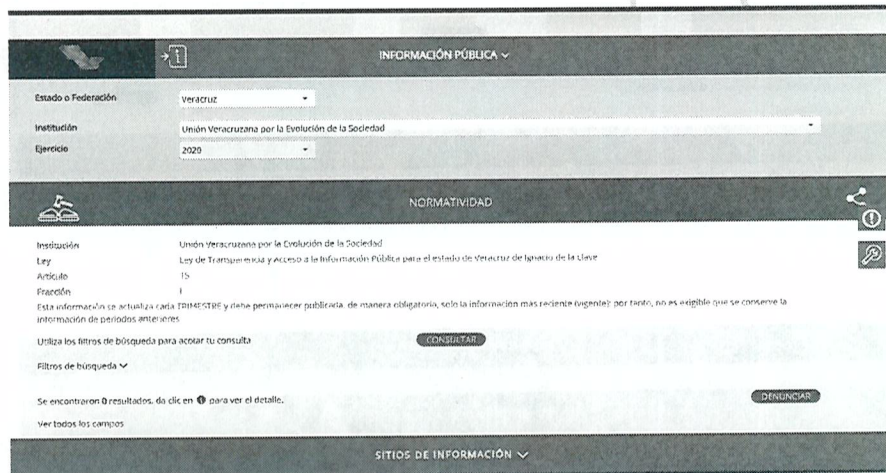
INFORMACIÓN PÚBLICA ˅

Estado o Federación
Veracruz
Institución
Unión Veracruzana por la Evolución de la Sociedad
Ejercicio
2020

NORMATIVIDAD

Institución
Unión Veracruzana por la Evolución de la Sociedad
Ley
Ley de Transparencia y Acceso a la Información Pública para el estado de Veracruz de Ignacio de la Llave
Artículo
15
Fracción
I

Esta información se actualiza cada TRIMESTRE y debe permanecer publicada, de manera obligatoria, solo la información mas reciente (vigente); por tanto, no es exigible que se conserve la información de periodos anteriores

Utiliza los filtros de búsqueda para acotar tu consulta
CONSULTAR

Filtros de búsqueda ˅

Se encontraron 0 resultados, da clic en ❶ para ver el detalle.
DENUNCIAR

Ver todos los campos

SITIOS DE INFORMACIÓN ˅